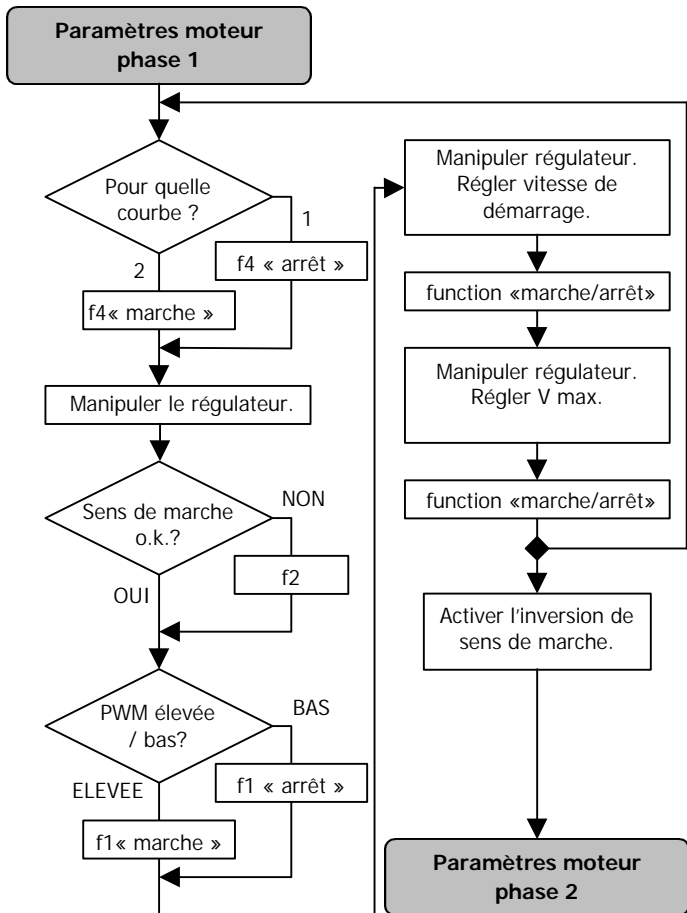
Paramètres moteur phase 1

Pour quelle courbe ?

1

f4 « arrêt »

2

f4« marche »

Manipuler le régulateur.

Sens de marche o.k.?

NON

f2

OUI

PWM élevée / bas?

BAS

f1 « arrêt »

ELEVEE

f1« marche »

Manipuler régulateur. Régler vitesse de démarrage.

function «marche/arrêt»

Manipuler régulateur. Régler V max.

function «marche/arrêt»

Activer l'inversion de sens de marche.

Paramètres moteur phase 2